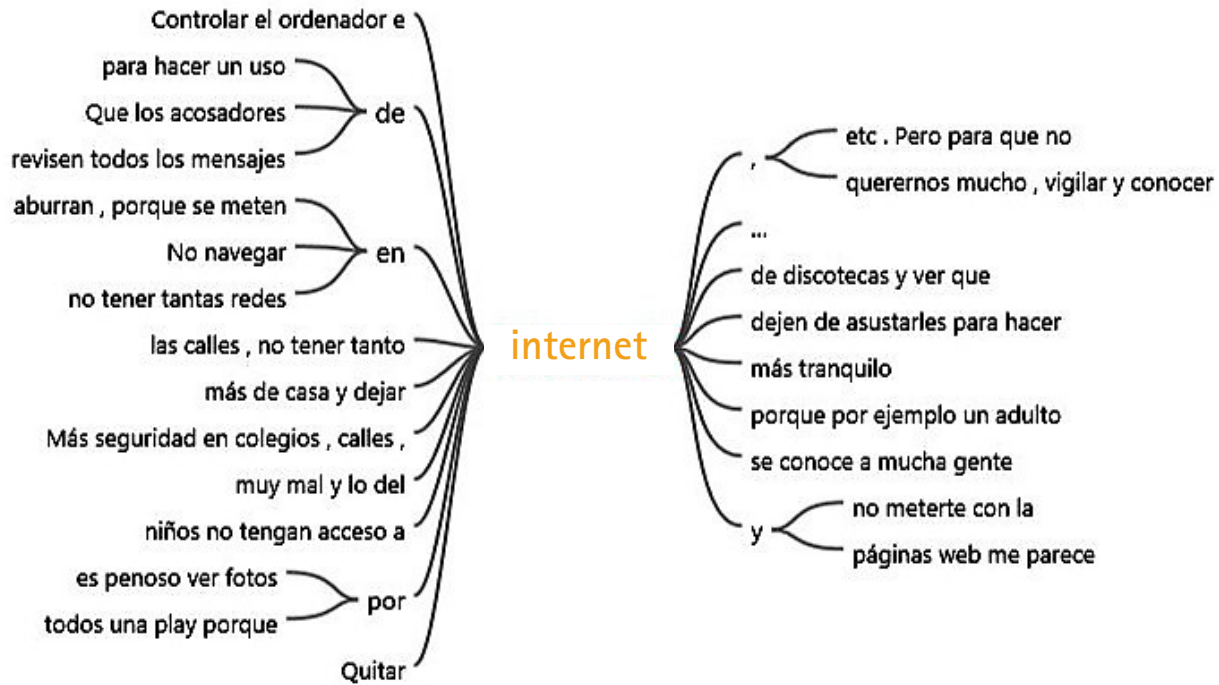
Controlar el ordenador e
para hacer un uso
Que los acosadores
revisen todos los mensajes
de
aburran , porque se meten
No navegar
no tener tantas redes
en
las calles , no tener tanto
más de casa y dejar
Más seguridad en colegios , calles ,
muy mal y lo del
niños no tengan acceso a
es penoso ver fotos
todos una play porque
por
Quitar

internet

,
etc . Pero para que no
querernos mucho , vigilar y conocer
...
de discotecas y ver que
dejen de asustarles para hacer
más tranquilo
porque por ejemplo un adulto
se conoce a mucha gente
y
no meterte con la
páginas web me parece